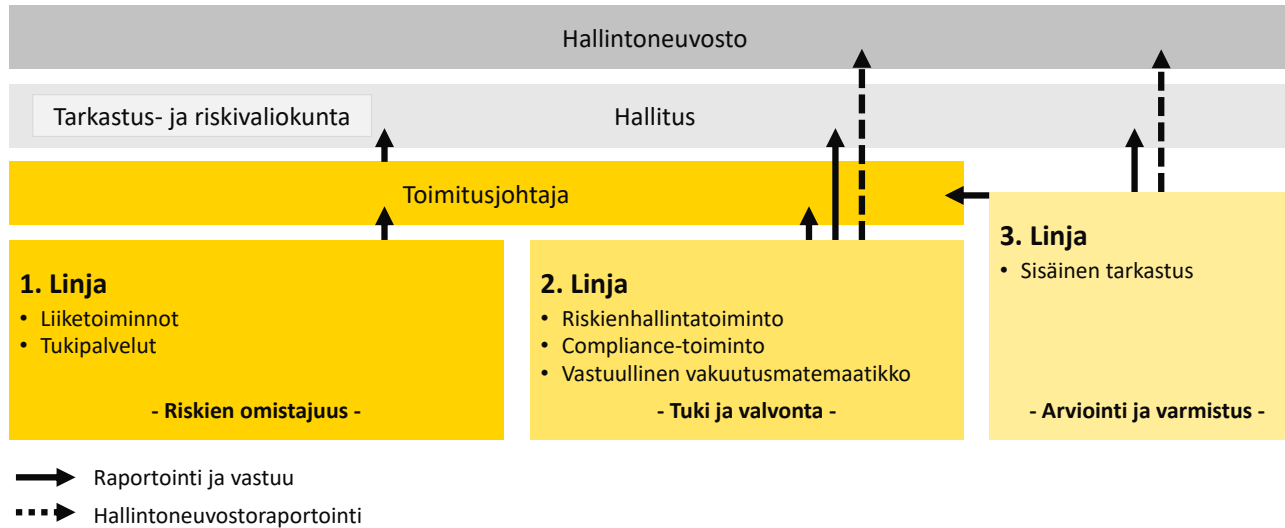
Hallintoneuvosto

Tarkastus- ja riskivaliokunta

Hallitus

Toimitusjohtaja

1. Linja
• Liiketoiminnot
• Tukipalvelut

- Riskien omistajuus -

2. Linja
• Riskienhallintatoiminto
• Compliance-toiminto
• Vastuullinen vakuutusmatemaatikko

- Tuki ja valvonta -

3. Linja
• Sisäinen tarkastus

- Arviointi ja varmistus -

Raportointi ja vastuu

Hallintoneuvostoraportointi